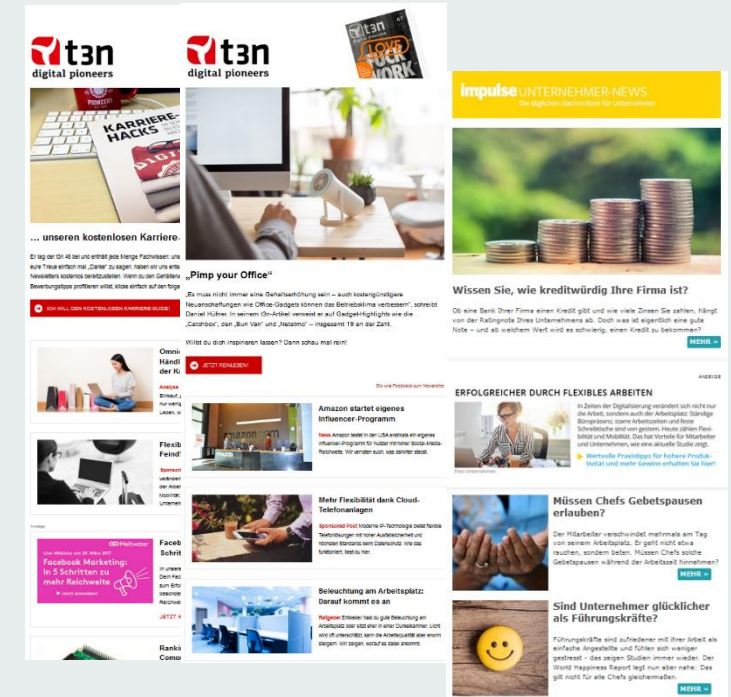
t3n
digital pioneers

KARRIERE-HACKS

... unseren kostenlosen Karriere-

Er tag der t3n 46 bei und enthält jede Menge Fachwissen; um eure Treue einfach mal „Danke" zu sagen, haben wir uns ent Newsletters kostenlos bereitzustellen. Wenn du den Gehälter Bewerbungstipps profitieren willst, klicke einfach auf den folge

ICH WILL DEN KOSTENLOSEN KARRIERE-GUIDE!

Omni Händl der K

Analyse Einkauf, nur wenig Lesen, w

Flexib Feindl

Sponsored verändert der Arbeit Mobilität Unterneh

Meltwater
Live-Webinar am 29. März 2017
Facebook Marketing: In 5 Schritten zu mehr Reichweite
Jetzt anmelden!

Faceb Schrit

In unsere Den Fac zum Erfol besonders Reichweit

JETZT A

Rankin Compu

t3n
digital pioneers

„Pimp your Office"

„Es muss nicht immer eine Gehaltserhöhung sein – auch kostengünstigere Neuanschaffungen wie Office-Gadgets können das Betriebsklima verbessern", schreibt Daniel Hüfner. In seinem t3n-Artikel verweist er auf Gadget-Highlights wie die „Catchbox", den „Bun Van" und „Netatmo" – insgesamt 19 an der Zahl.

Willst du dich inspirieren lassen? Dann schau mal rein!

JETZT REINLESEN!

Amazon startet eigenes Influencer-Programm

News Amazon testet in den USA erstmals ein eigenes Influencer-Programm für Nutzer mit hoher Social-Media-Reichweite. Wir verraten euch, was dahinter steckt.

Mehr Flexibilität dank Cloud-Telefonanlagen

Sponsored Post Moderne IP-Technologie bietet flexible Telefonlösungen mit hoher Ausfallsicherheit und höchsten Standards beim Datenschutz. Wie das funktioniert, liest du hier.

Beleuchtung am Arbeitsplatz: Darauf kommt es an

Ratgeber Entweder hast du gute Beleuchtung am Arbeitsplatz oder sitzt eher in einer Dunkelkammer. Licht sind oft unterschätzt, kann die Arbeitsqualität aber enorm steigern. Wir zeigen, worauf es dabei ankommt.

impulse UNTERNEHMER-NEWS
Die täglichen Nachrichten für Unternehmer

Wissen Sie, wie kreditwürdig Ihre Firma ist?

Ob eine Bank Ihrer Firma einen Kredit gibt und wie viele Zinsen Sie zahlen, hängt von der Ratingnote Ihres Unternehmens ab. Doch was ist eigentlich eine gute Note – und ab welchem Wert wird es schwierig, einen Kredit zu bekommen?

MEHR »

ANZEIGE
ERFOLGREICHER DURCH FLEXIBLES ARBEITEN

In Zeiten der Digitalisierung verändert sich nicht nur die Arbeit, sondern auch der Arbeitsplatz: Ständige Büropräsenz, starre Arbeitszeiten und feste Schreibtische sind von gestern. Heute zählen Flexibilität und Mobilität. Das hat Vorteile für Mitarbeiter und Unternehmen, wie eine aktuelle Studie zeigt.

Wertvolle Praxistipps für höhere Produktivität und mehr Gewinn erhalten Sie hier!

Müssen Chefs Gebetspausen erlauben?

Der Mitarbeiter verschwindet mehrmals am Tag von seinem Arbeitsplatz. Er geht nicht etwa rauchen, sondern beten. Müssen Chefs solche Gebetspausen während der Arbeitszeit hinnehmen?

MEHR »

Sind Unternehmer glücklicher als Führungskräfte?

Führungskräfte sind zufriedener mit ihrer Arbeit als einfache Angestellte und fühlen sich weniger gestresst - das zeigen Studien immer wieder. Der World Happiness Report legt nun aber nahe: Das gilt nicht für alle Chefs gleichermaßen.

MEHR »